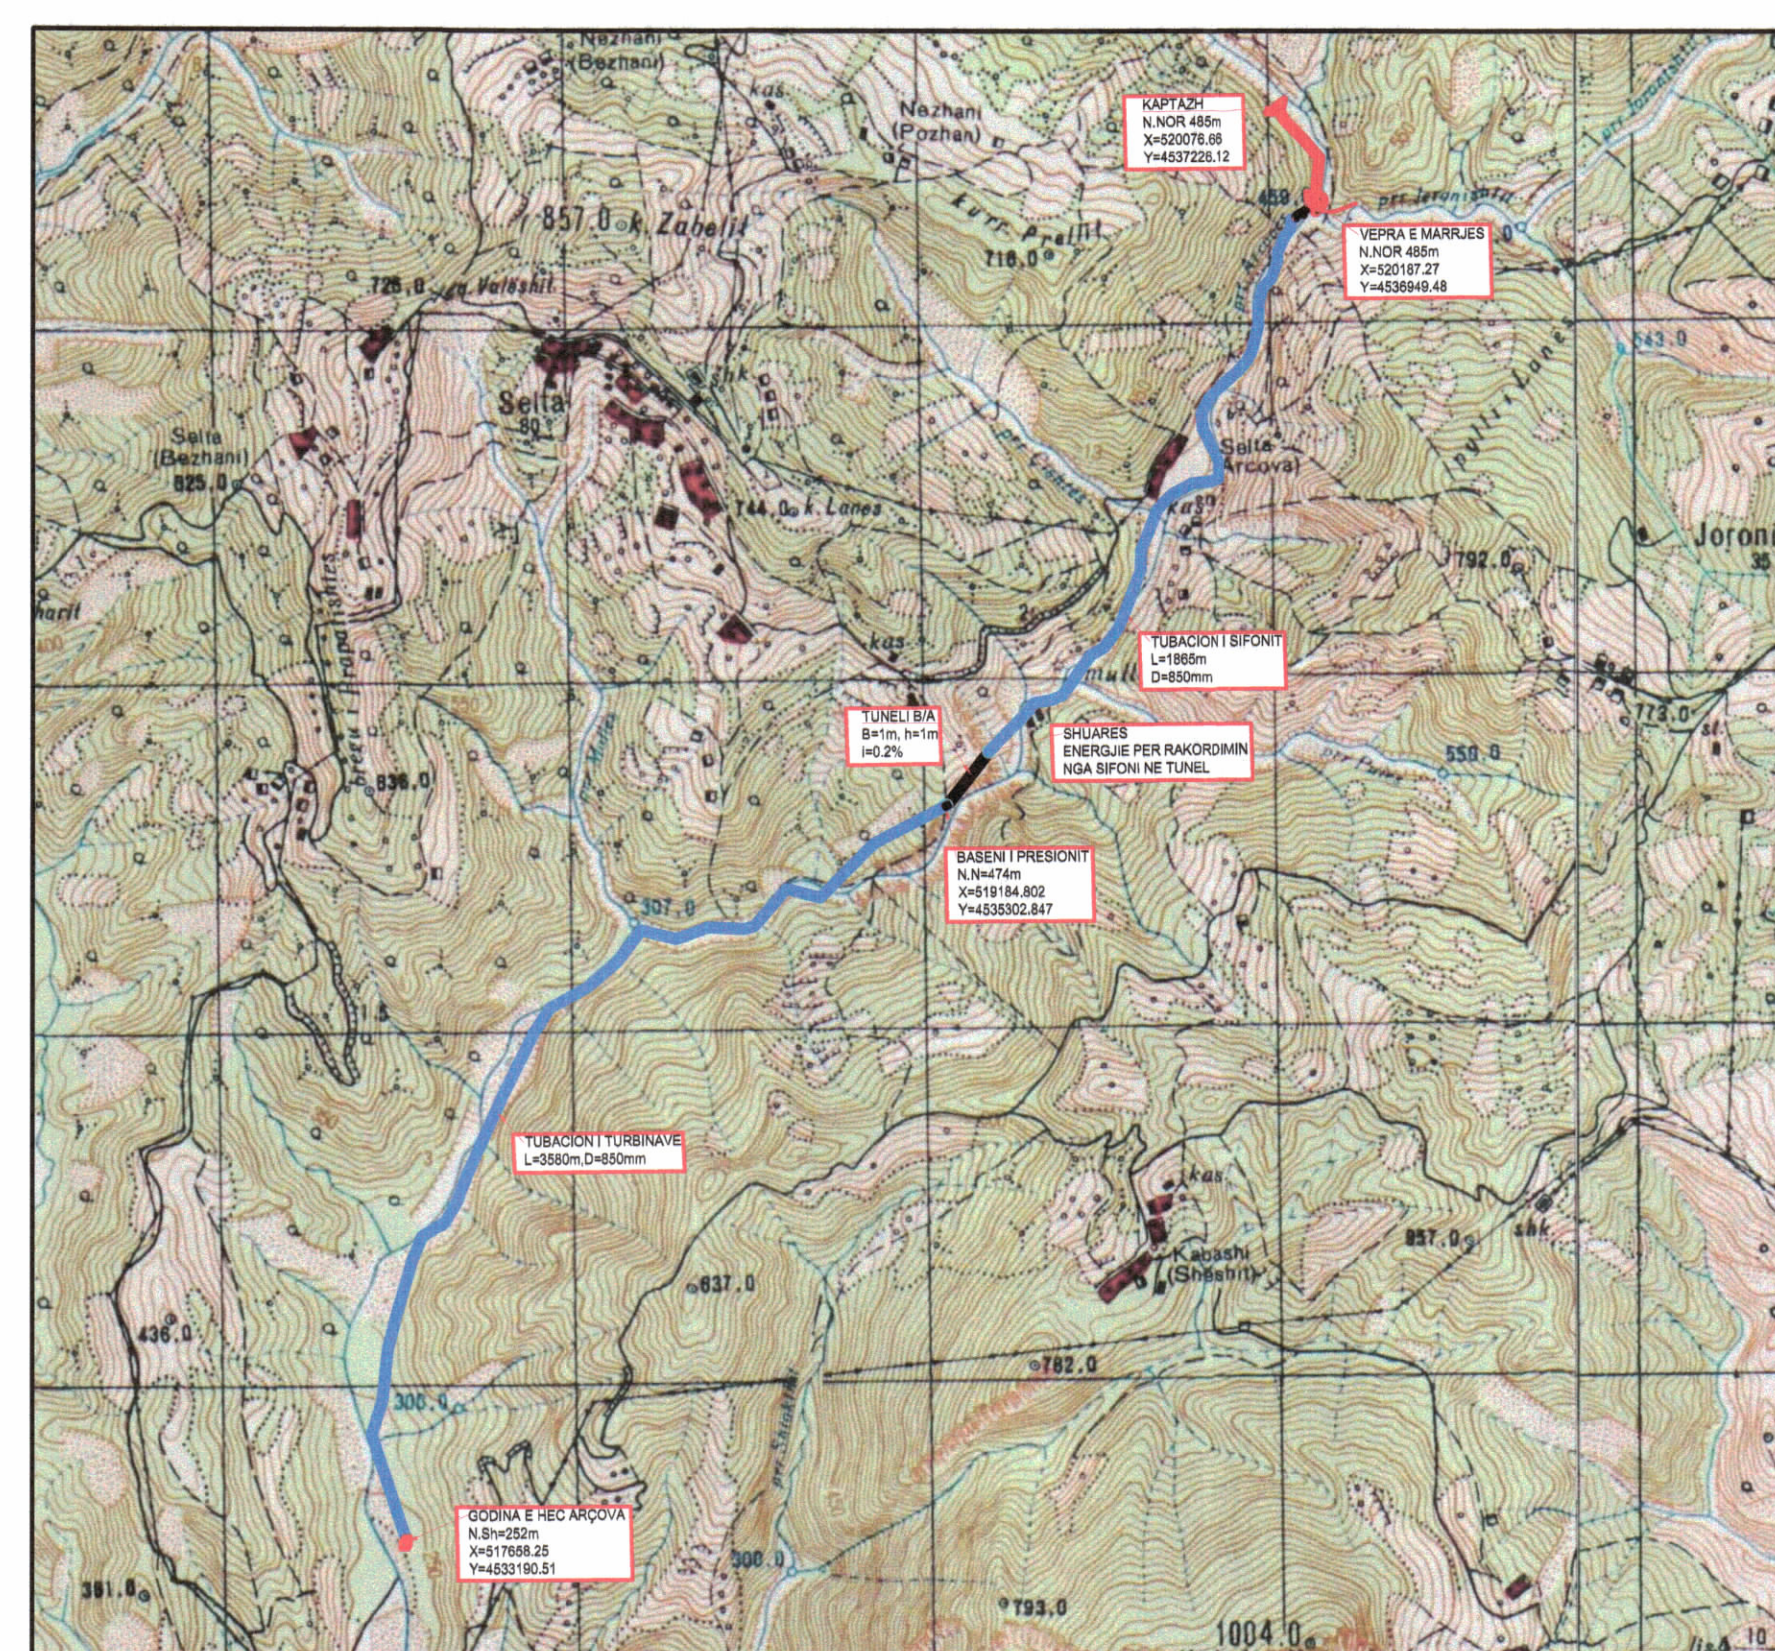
Nezhani (Bezhani)

Nezhani (Pozhan)

KAPTAZH
N.NOR 485m
X=520076.66
Y=4537226.12

VEPRA E MARRJES
N.NOR 485m
X=520187.27
Y=4536949.48

857.0 k. Zabelit

726.0

716.0

459

Selta (Bezhani)
825.0

Selta
801

744.0 k. Lanes

Selta Arcova

792.0

Joroni

TUBACION I SIFONIT
L=1865m
D=850mm

TUNELI B/A
B=1m, h=1m
i=0.2%

SHUARES
ENERGJIE PER RAKORDIMIN
NGA SIFONI NE TUNEL

773.0

550.0

836.0

BASENI I PRESIONIT
N.N=474m
X=519184.802
Y=4535302.847

397.0

TUBACION I TURBINAVE
L=3580m,D=850mm

Kabashi (Shaabit)

837.0

637.0

436.0

782.0

306.0

GODINA E HEC ARÇOVA
N.Sh=252m
X=517658.25
Y=4533190.51

300.0

391.0

793.0

1004.0